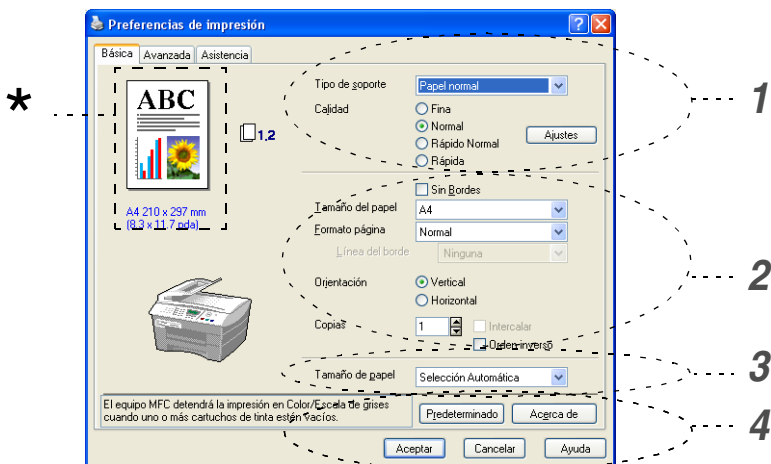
Preferencias de impresión

Básica | Avanzada | Asistencia

*

ABC

1,2

A4 210 x 297 mm (8,3 x 11,7 pulg)

Tipo de soporte: Papel normal

Calidad
Fina
Normal
Rápido Normal
Rápida
Ajustes

1

Sin Bordes

Tamaño del papel: A4

Formato página: Normal

Línea del borde: Ninguna

Orientación
Vertical
Horizontal

Copias: 1
Intercalar
Orden inverso

2

Tamaño de papel: Selección Automática

3

El equipo MFC detendrá la impresión en Color/Escala de grises cuando uno o más cartuchos de tinta estén vacíos.

Predeterminado | Acerca de

4

Aceptar | Cancelar | Ayuda